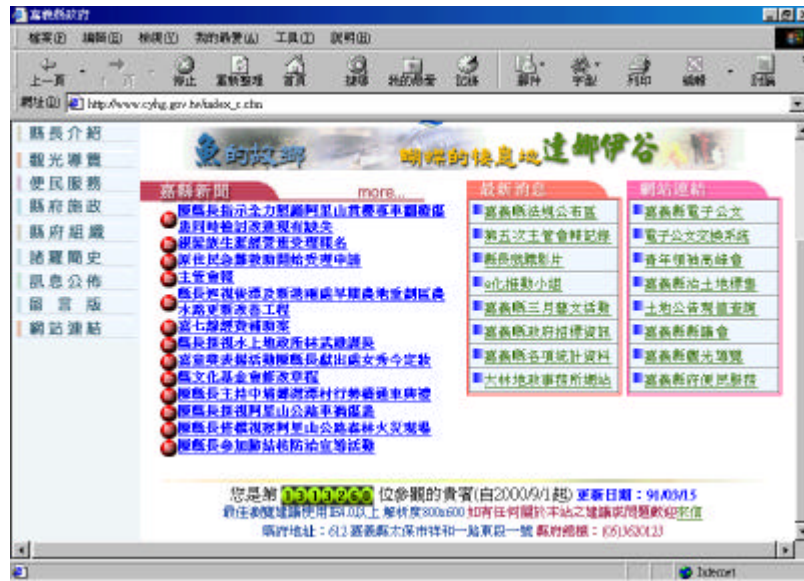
嘉義縣政府

檔案(F) 編輯(E) 檢視(V) 我的最愛(A) 工具(T) 說明(H)

上一頁 停止 重新整理 首頁 搜尋 我的最愛 記錄 郵件 字型 列印 編輯 討論

網址(D) http://www.cyhg.gov.tw/index_c.htm

縣長介紹
觀光導覽
便民服務
縣府施政
縣府組織
諸羅簡史
訊息公佈
留言版
網站連結

魚的故鄉 蝴蝶的棲息地 達娜伊谷

嘉縣新聞 more...

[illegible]
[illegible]
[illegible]
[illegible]
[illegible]
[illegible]
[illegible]
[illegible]
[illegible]
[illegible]
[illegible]
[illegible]
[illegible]
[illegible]
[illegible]
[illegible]

最新消息
嘉義縣法規公布區
第五次主管會報記錄
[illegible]
e化推動小組
嘉義縣三月藝文活動
嘉義縣政府招標資訊
嘉義縣各項統計資料
大林地政事務所網站

網站連結
嘉義縣電子公文
電子公文交換系統
青年領袖高峰會
嘉義縣治土地標售
土地公告現值查詢
嘉義縣議會
嘉義縣觀光導覽
嘉義縣府便民服務

您是第 1313260 位參觀的貴賓(自2000/9/1起) 更新日期：91/03/15
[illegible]
縣府地址：612 嘉義縣太保市祥和一路東段一號 縣府總機：(05)3620123

Internet